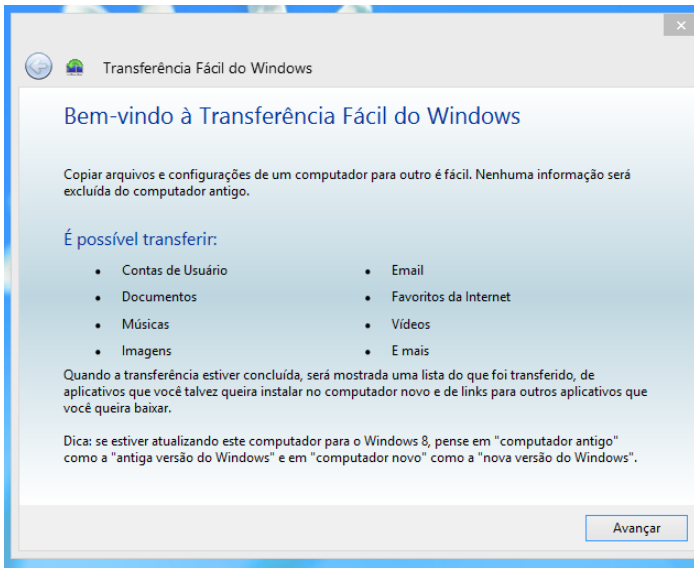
Transferência Fácil do Windows

Bem-vindo à Transferência Fácil do Windows

Copiar arquivos e configurações de um computador para outro é fácil. Nenhuma informação será excluída do computador antigo.

É possível transferir:

- Contas de Usuário
- Documentos
- Músicas
- Imagens

- Email
- Favoritos da Internet
- Vídeos
- E mais

Quando a transferência estiver concluída, será mostrada uma lista do que foi transferido, de aplicativos que você talvez queira instalar no computador novo e de links para outros aplicativos que você queira baixar.

Dica: se estiver atualizando este computador para o Windows 8, pense em "computador antigo" como a "antiga versão do Windows" e em "computador novo" como a "nova versão do Windows".

Avançar